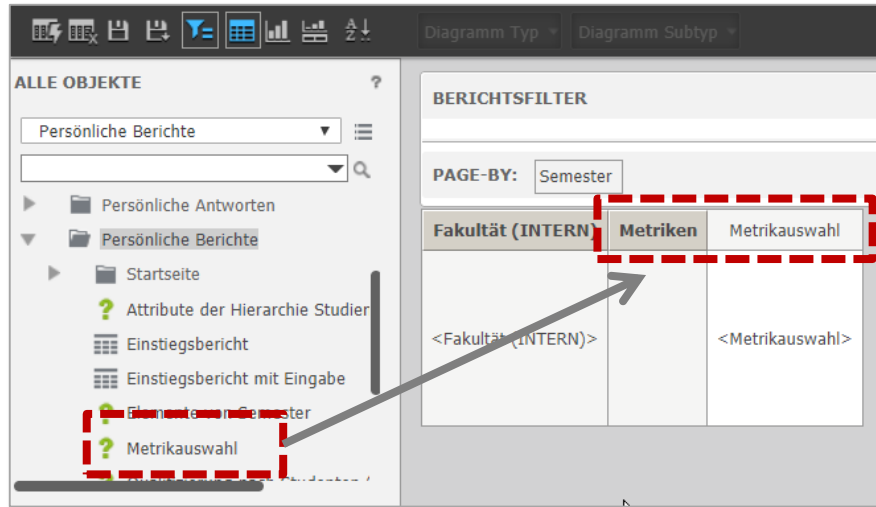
Diagramm Typ
Diagramm Subtyp

ALLE OBJEKTE
?
Persönliche Berichte
Persönliche Antworten
Persönliche Berichte
Startseite
Attribute der Hierarchie Studier
Einstiegsbericht
Einstiegsbericht mit Eingabe
Elemente von Semester
Metrikauswahl
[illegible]

BERICHTSFILTER

PAGE-BY: Semester

| Fakultät (INTERN) | Metriken | Metrikauswahl |
|---|---|---|
| <Fakultät (INTERN)> | | <Metrikauswahl> |